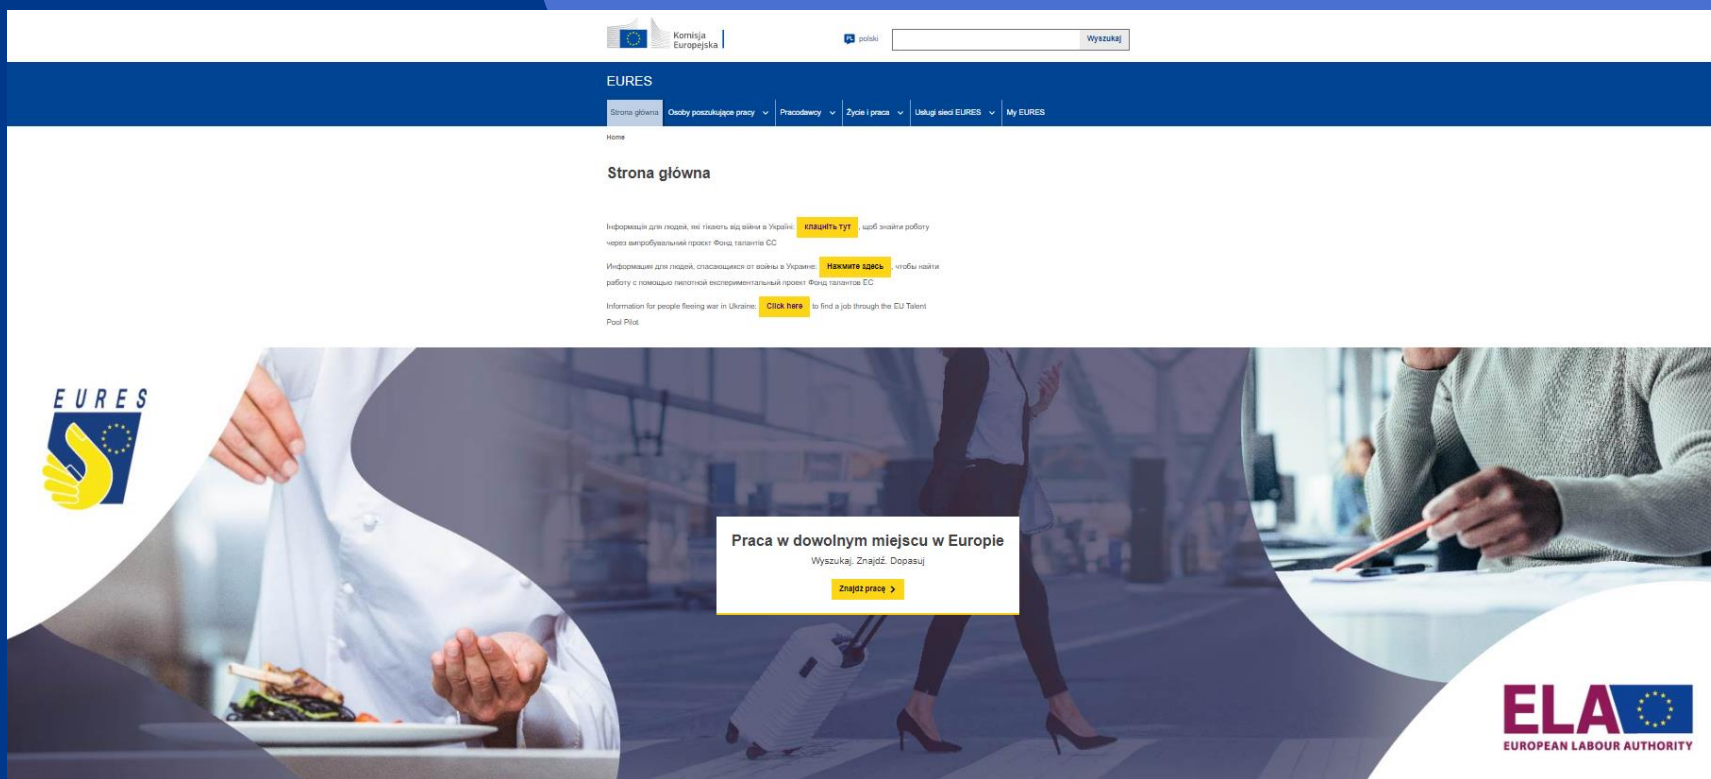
Komisja Europejska

PL polski

Wyszukaj

EURES

Strona główna | Osoby poszukujące pracy | Pracodawcy | Życie i praca | Usługi sieci EURES | My EURES

Home

Strona główna

Інформація для людей, які тікають від війни в Україні: клацніть тут , щоб знайти роботу через випробувальний проект Фонд талантів ЄС

Информация для людей, спасающихся от войны в Украине: Нажмите здесь , чтобы найти работу с помощью пилотной экспериментальный проект Фонд талантов ЕС

Information for people fleeing war in Ukraine: Click here to find a job through the EU Talent Pool Pilot

EURES

Praca w dowolnym miejscu w Europie

Wyszukaj. Znajdź. Dopasuj

Znajdź pracę

ELA
EUROPEAN LABOUR AUTHORITY